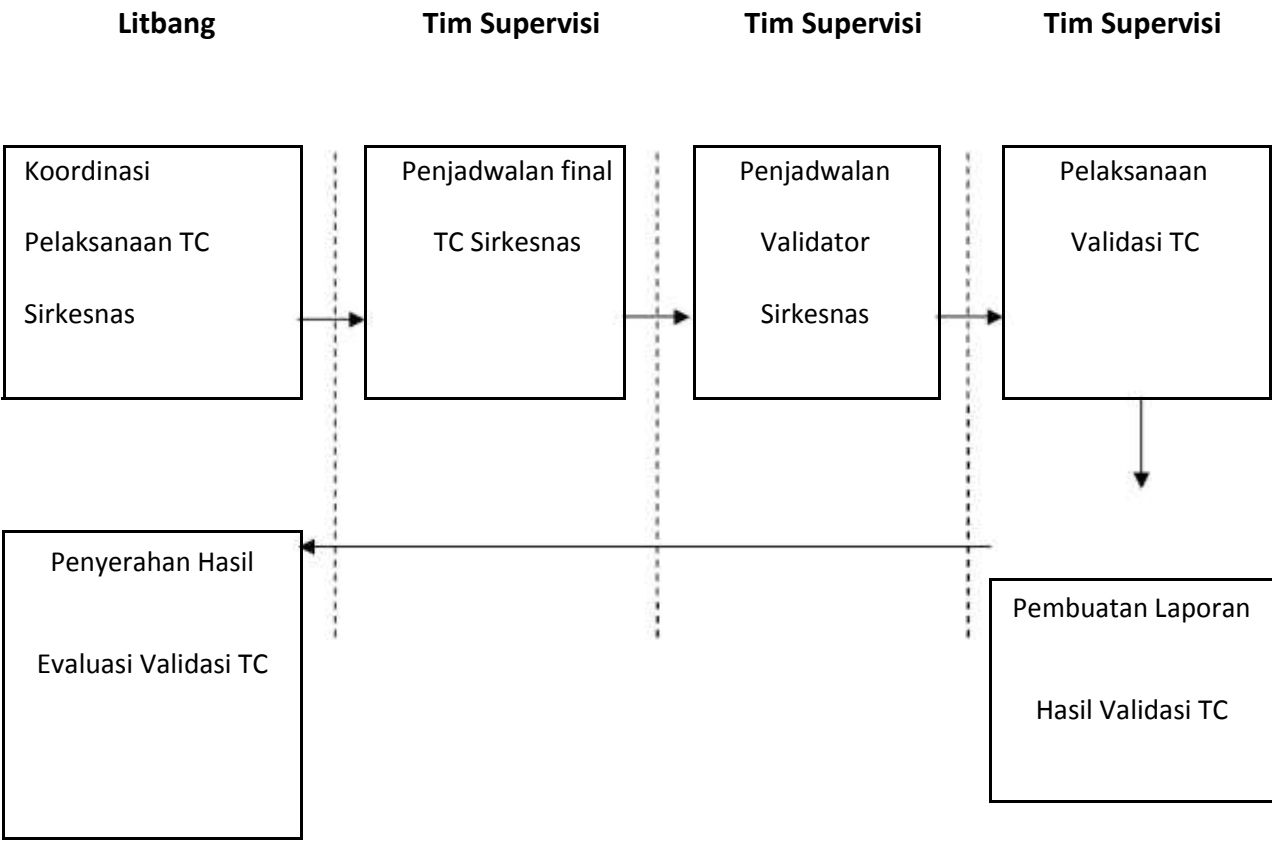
Litbang

Tim Supervisi

Tim Supervisi

Tim Supervisi

Koordinasi Pelaksanaan TC Sirkesnas

Penjadwalan final TC Sirkesnas

Penjadwalan Validator Sirkesnas

Pelaksanaan Validasi TC

Pembuatan Laporan Hasil Validasi TC

Penyerahan Hasil Evaluasi Validasi TC